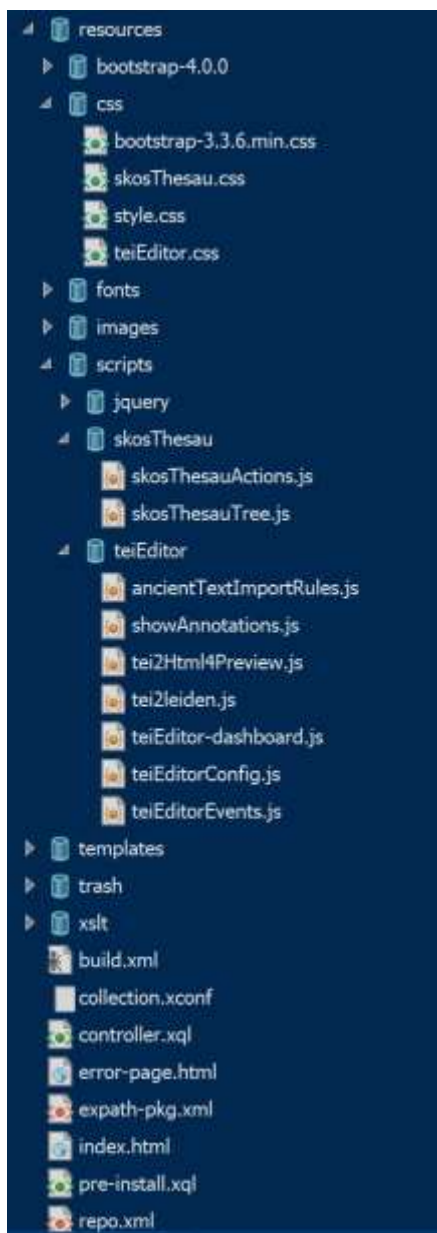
resources
bootstrap-4.0.0
css
bootstrap-3.3.6.min.css
skosThesau.css
style.css
teiEditor.css
fonts
images
scripts
jquery
skosThesau
skosThesauActions.js
skosThesauTree.js
teiEditor
ancientTextImportRules.js
showAnnotations.js
tei2Html4Preview.js
tei2leiden.js
teiEditor-dashboard.js
teiEditorConfig.js
teiEditorEvents.js
templates
trash
xslt
build.xml
collection.xconf
controller.xql
error-page.html
expath-pkg.xml
index.html
pre-install.xql
repo.xml